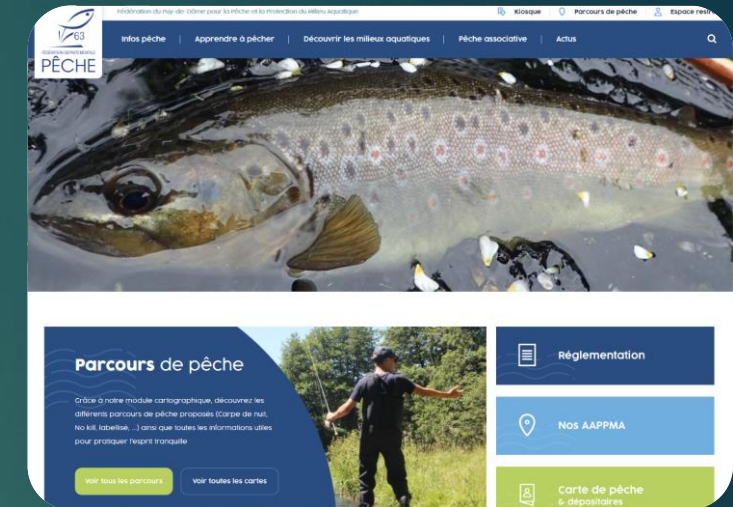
63
FÉDÉRATION DÉPARTEMENTALE
PÊCHE

Fédération du Puy-de-Dôme pour la Pêche et la Protection du Milieu Aquatique

Kiosque
Parcours de pêche
Espace resti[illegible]

Infos pêche | Apprendre à pêcher | Découvrir les milieux aquatiques | Pêche associative | Actus

Parcours de pêche

Grâce à notre module cartographique, découvrez les différents parcours de pêche proposés (Carpe de nuit, No kill, labellisé, ...) ainsi que toutes les informations utiles pour pratiquer l'esprit tranquille

Voir tous les parcours
Voir toutes les cartes

Réglementation

Nos AAPPMA

Carte de pêche & dépositaires